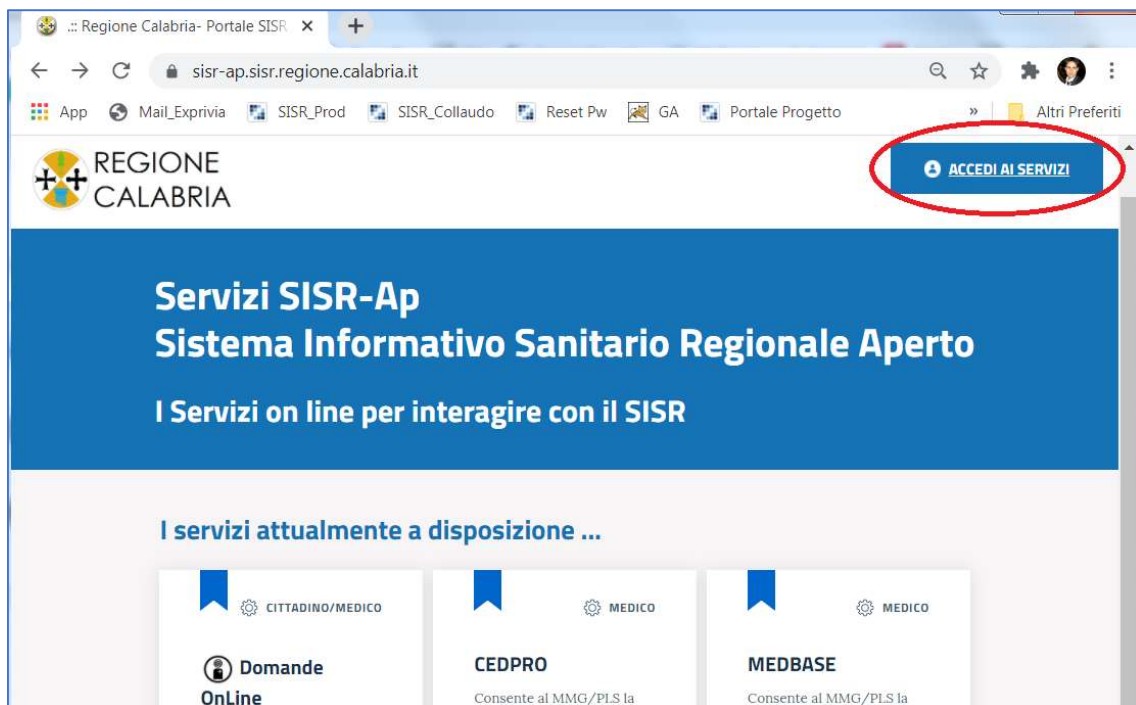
.:: Regione Calabria- Portale SISR ×

sisr-ap.sisr.regione.calabria.it

App Mail_Exprivia SISR_Prod SISR_Collaudo Reset Pw GA Portale Progetto » Altri Preferiti

REGIONE CALABRIA

ACCEDI AI SERVIZI

Servizi SISR-Ap
Sistema Informativo Sanitario Regionale Aperto

I Servizi on line per interagire con il SISR

I servizi attualmente a disposizione ...

CITTADINO/MEDICO

Domande OnLine

MEDICO

CEDPRO

Consente al MMG/PLS la

MEDICO

MEDBASE

Consente al MMG/PLS la